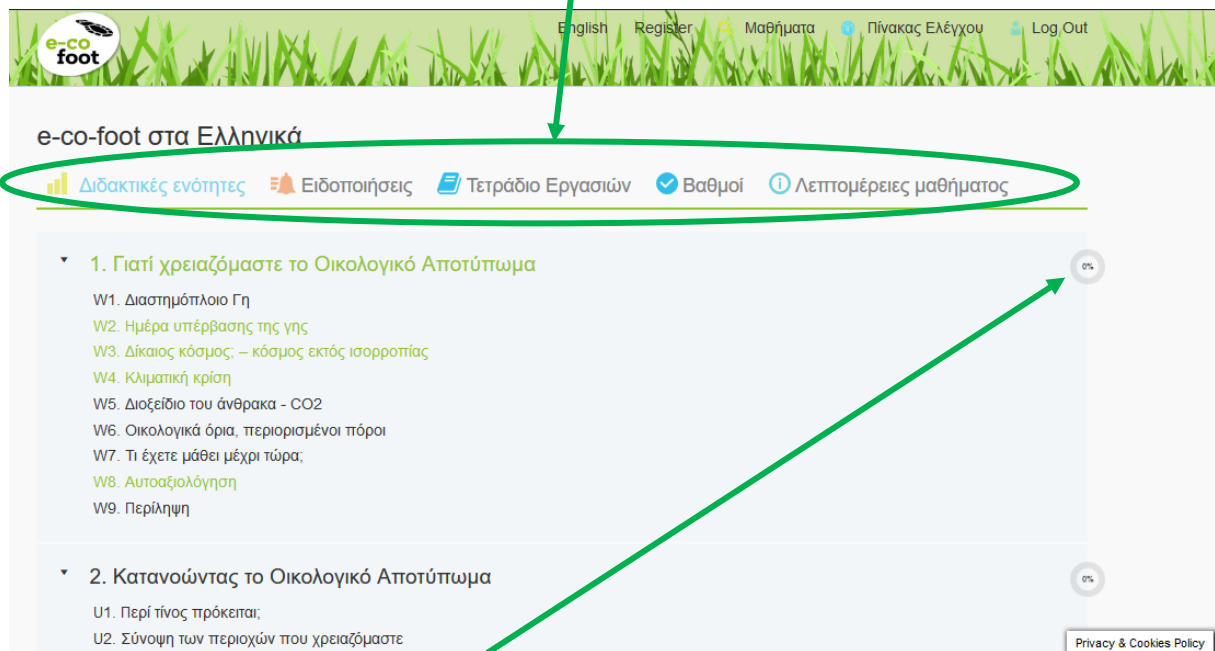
e-co foot

English Register Μαθήματα Πίνακας Ελέγχου Log Out

e-co-foot στα Ελληνικά

Διδακτικές ενότητες Ειδοποιήσεις Τετράδιο Εργασιών Βαθμοί Λεπτομέρειες μαθήματος

1. Γιατί χρειαζόμαστε το Οικολογικό Αποτύπωμα

0%

W1. Διαστημόπλοιο Γη
W2. Ημέρα υπέρβασης της γης
W3. Δίκαιος κόσμος; – κόσμος εκτός ισορροπίας
W4. Κλιματική κρίση
W5. Διοξείδιο του άνθρακα - CO2
W6. Οικολογικά όρια, περιορισμένοι πόροι
W7. Τι έχετε μάθει μέχρι τώρα;
W8. Αυτοαξιολόγηση
W9. Περίληψη

2. Κατανοώντας το Οικολογικό Αποτύπωμα

0%

U1. Περί τίνος πρόκειται;
U2. Σύνοψη των περιοχών που χρειαζόμαστε

Privacy & Cookies Policy